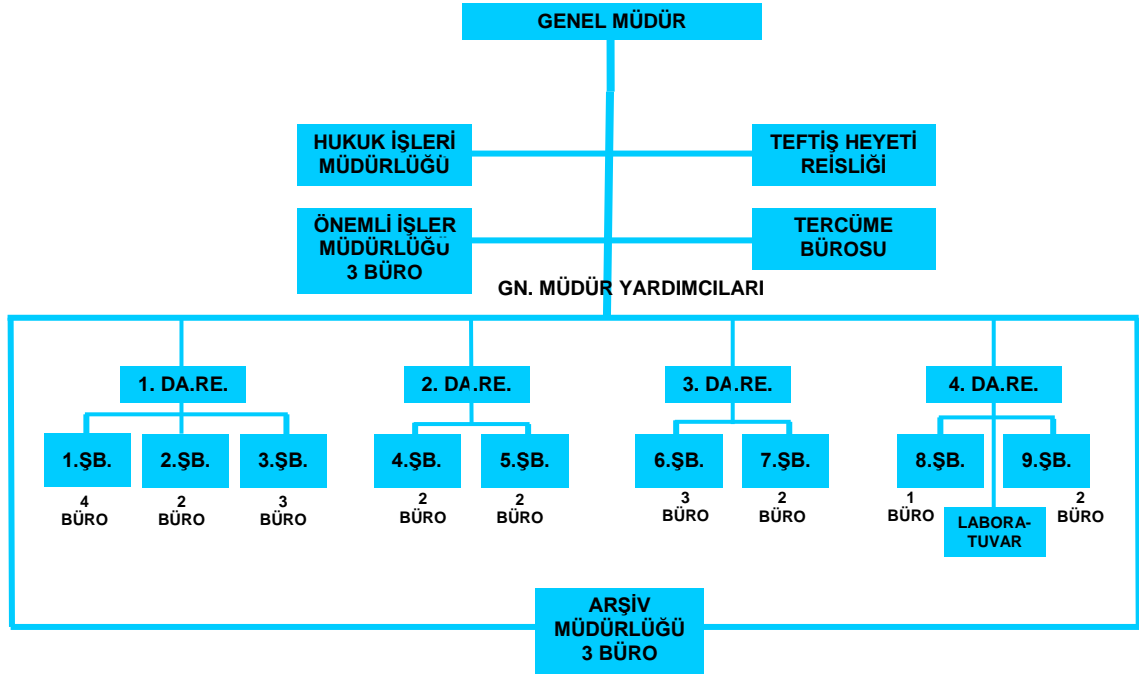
GENEL MÜDÜR

HUKUK İŞLERİ MÜDÜRLÜĞÜ

TEFTİŞ HEYETİ REİSLİĞİ

ÖNEMLİ İŞLER MÜDÜRLÜĞü 3 BÜRO

TERCÜME BÜROSU

GN. MÜDÜR YARDIMCILARI

1. DA.RE.

2. DA.RE.

3. DA.RE.

4. DA.RE.

1.ŞB.
4 BÜRO

2.ŞB.
2 BÜRO

3.ŞB.
3 BÜRO

4.ŞB.
2 BÜRO

5.ŞB.
2 BÜRO

6.ŞB.
3 BÜRO

7.ŞB.
2 BÜRO

8.ŞB.
1 BÜRO

LABORATUVAR

9.ŞB.
2 BÜRO

ARŞİV MÜDÜRLÜĞÜ 3 BÜRO